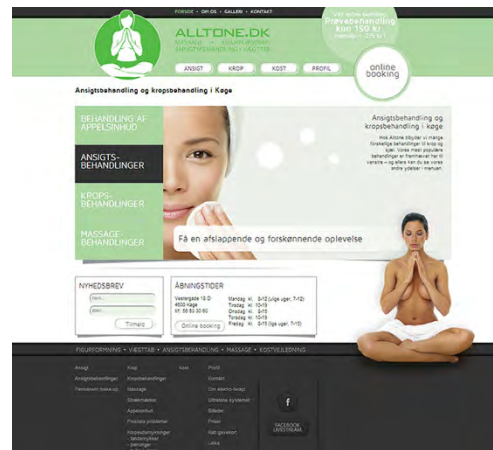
FORSIDE • OM OS • GALLERI • KONTAKT

ALLTONE.DK
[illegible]
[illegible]

Prøvebehandling kun 150 kr

ANSIGT KROP KOST PROFIL

online booking

Ansigtsbehandling og kropsbehandling i Køge

BEHANDLING AF APPELSINHUD

ANSIGTS-BEHANDLINGER

KROPS-BEHANDLINGER

MASSAGE-BEHANDLINGER

Ansigtsbehandling og kropsbehandling i køge

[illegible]

Få en afslappende og forskønnende oplevelse

NYHEDSBREV

Tilmeld

ÅBNINGSTIDER

Vestergade 10 D
4600 Køge
tlf. 56 63 30 60

Mandag kl. 8-15
Tirsdag kl. 10-19
Onsdag kl. 8-15
Torsdag kl. 8-15
Fredag kl. 8-15

Online booking

FIGURFORMNING • VÆGTTAB • ANSIGTSBEHANDLING • MASSAGE • KOSTVEJLEDNING

Ansigt
Ansigtsbehandlinger
Permanent make-up

Krop
Kropsbehandlinger
Massage
Strækmærker
Appelsinhud
Fedtets problemer
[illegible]

Kost

Profil
Kontakt
Om alltone
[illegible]
Billeder
Priser
Køb gavekort
Links

FACEBOOK
LIKESTREAM